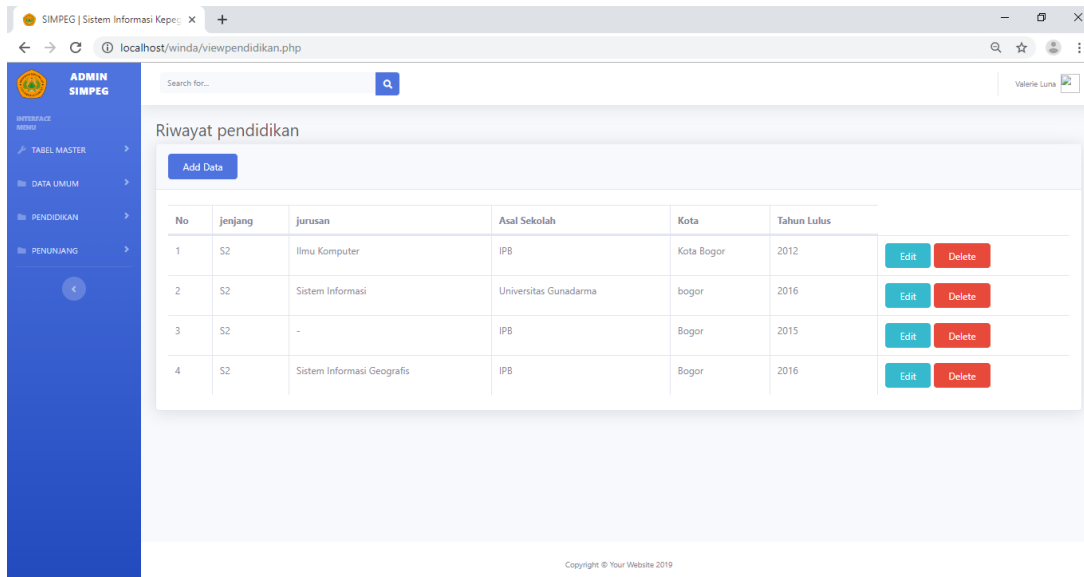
SIMPEG | Sistem Informasi Kepeg ×
+
localhost/winda/viewpendidikan.php

ADMIN SIMPEG

INTERFACE MENU
TABEL MASTER
DATA UMUM
PENDIDIKAN
PENUNJANG

Search for...

Valerie Luna

Riwayat pendidikan

Add Data

| No | jenjang | jurusan | Asal Sekolah | Kota | Tahun Lulus | |
|---|---|---|---|---|---|---|
| 1 | S2 | Ilmu Komputer | IPB | Kota Bogor | 2012 | Edit Delete |
| 2 | S2 | Sistem Informasi | Universitas Gunadarma | bogor | 2016 | Edit Delete |
| 3 | S2 | - | IPB | Bogor | 2015 | Edit Delete |
| 4 | S2 | Sistem Informasi Geografis | IPB | Bogor | 2016 | Edit Delete |

Copyright © Your Website 2019